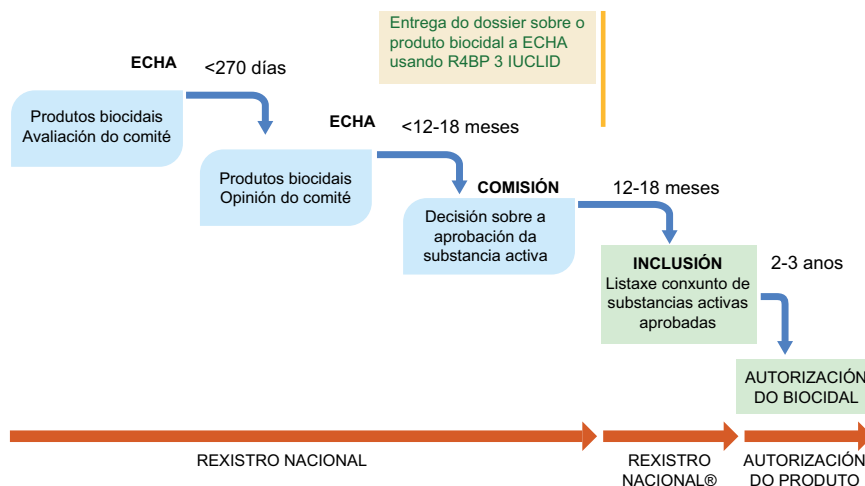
Entrega do dossier sobre o produto biocidal a ECHA usando R4BP 3 IUCLID

ECHA

<270 días

Produtos biocidais
Avaliación do comité

ECHA

<12-18 meses

Produtos biocidais
Opinión do comité

COMISIÓN

12-18 meses

Decisión sobre a aprobación da substancia activa

INCLUSIÓN
Listaxe conxunto de substancias activas aprobadas

2-3 anos

AUTORIZACIÓN
DO BIOCIDAL

REXISTRO NACIONAL

REXISTRO NACIONAL®

AUTORIZACIÓN
DO PRODUTO